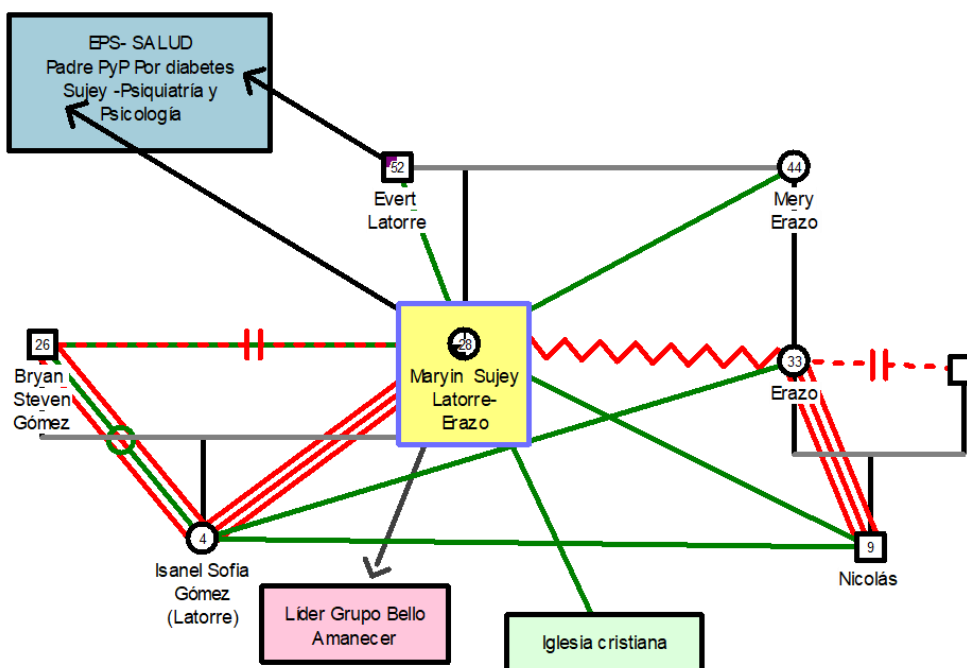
EPS- SALUD
Padre PyP Por diabetes
Sujey -Psiquiatría y
Psicología

52
Evert
Latorre

44
Mery
Erazo

26
Bryan
Steven
Gómez

28
Maryin Sujey
Latorre-
Erazo

33
Erazo

4
Isanel Sofia
Gómez
(Latorre)

9
Nicolás

Líder Grupo Bello
Amanecer

Iglesia cristiana